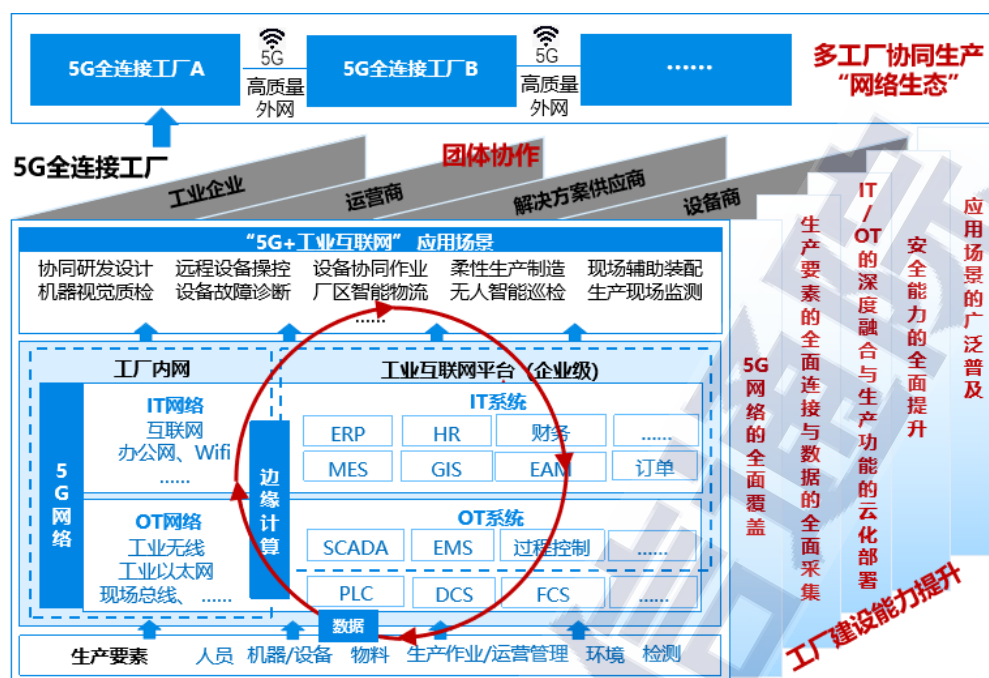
5G全连接工厂A

5G
高质量
外网

5G全连接工厂B

5G
高质量
外网

……

多工厂协同生产
“网络生态”

5G全连接工厂

团体协作

工业企业

运营商

解决方案供应商

设备商

“5G+工业互联网”应用场景

协同研发设计 远程设备操控 设备协同作业 柔性生产制造 现场辅助装配
机器视觉质检 设备故障诊断 厂区智能物流 无人智能巡检 生产现场监测
……

工厂内网

5G网络

IT网络
互联网
办公网、Wifi
……

OT网络
工业无线
工业以太网
现场总线、 ……

边缘计算

工业互联网平台（企业级）

IT系统

| ERP | HR | 财务 | …… |
|---|---|---|---|
| MES | GIS | EAM | 订单 |

OT系统

| SCADA | EMS | 过程控制 | …… |
|---|---|---|---|
| PLC | DCS | FCS | …… |

数据

生产要素 人员 机器/设备 物料 生产作业/运营管理 环境 检测

5G网络的全面覆盖

生产要素的全面连接与数据的全面采集

IT/OT的深度融合与生产功能的云化部署

安全能力的全面提升

应用场景的广泛普及

工厂建设能力提升